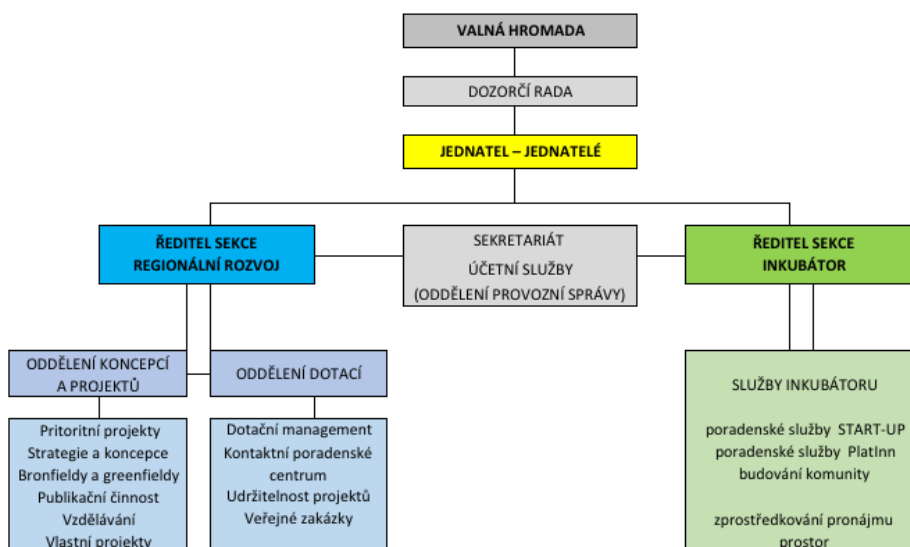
VALNÁ HROMADA

DOZORČÍ RADA

JEDNATEL – JEDNATELÉ

ŘEDITEL SEKCE REGIONÁLNÍ ROZVOJ

SEKRETARIÁT
ÚČETNÍ SLUŽBY
(ODDĚLENÍ PROVOZNÍ SPRÁVY)

ŘEDITEL SEKCE INKUBÁTOR

ODDĚLENÍ KONCEPCÍ A PROJEKTŮ

ODDĚLENÍ DOTACÍ

Pritoritní projekty
Strategie a koncepce
Bronfieldy a greenfieldy
Publikační činnost
Vzdělávání
Vlastní projekty

Dotační management
Kontaktní poradenské centrum
Udržitelnost projektů
Veřejné zakázky

SLUŽBY INKUBÁTORU

poradenské služby START-UP
poradenské služby PlatInn
budování komunity

zprostředkování pronájmu prostor